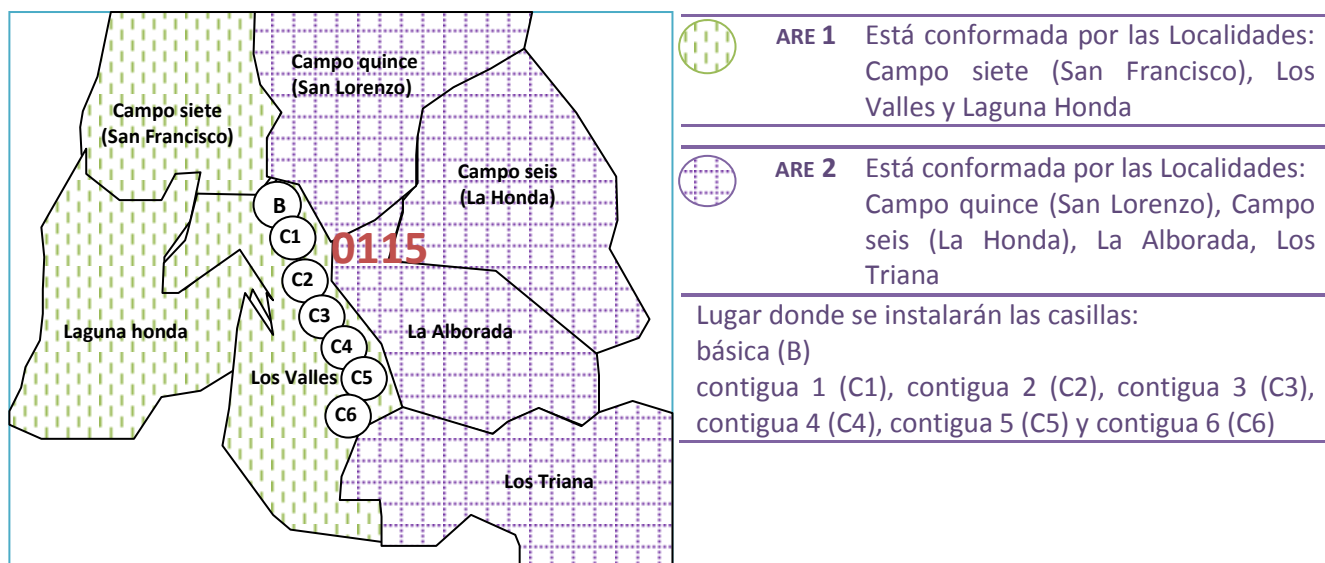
Campo quince (San Lorenzo)

Campo siete (San Francisco)

Campo seis (La Honda)

B

C1

0115

C2

C3

Laguna honda

La Alborada

C4

Los Valles

C5

C6

Los Triana

ARE 1 Está conformada por las Localidades: Campo siete (San Francisco), Los Valles y Laguna Honda

ARE 2 Está conformada por las Localidades: Campo quince (San Lorenzo), Campo seis (La Honda), La Alborada, Los Triana

Lugar donde se instalarán las casillas:
básica (B)
contigua 1 (C1), contigua 2 (C2), contigua 3 (C3), contigua 4 (C4), contigua 5 (C5) y contigua 6 (C6)